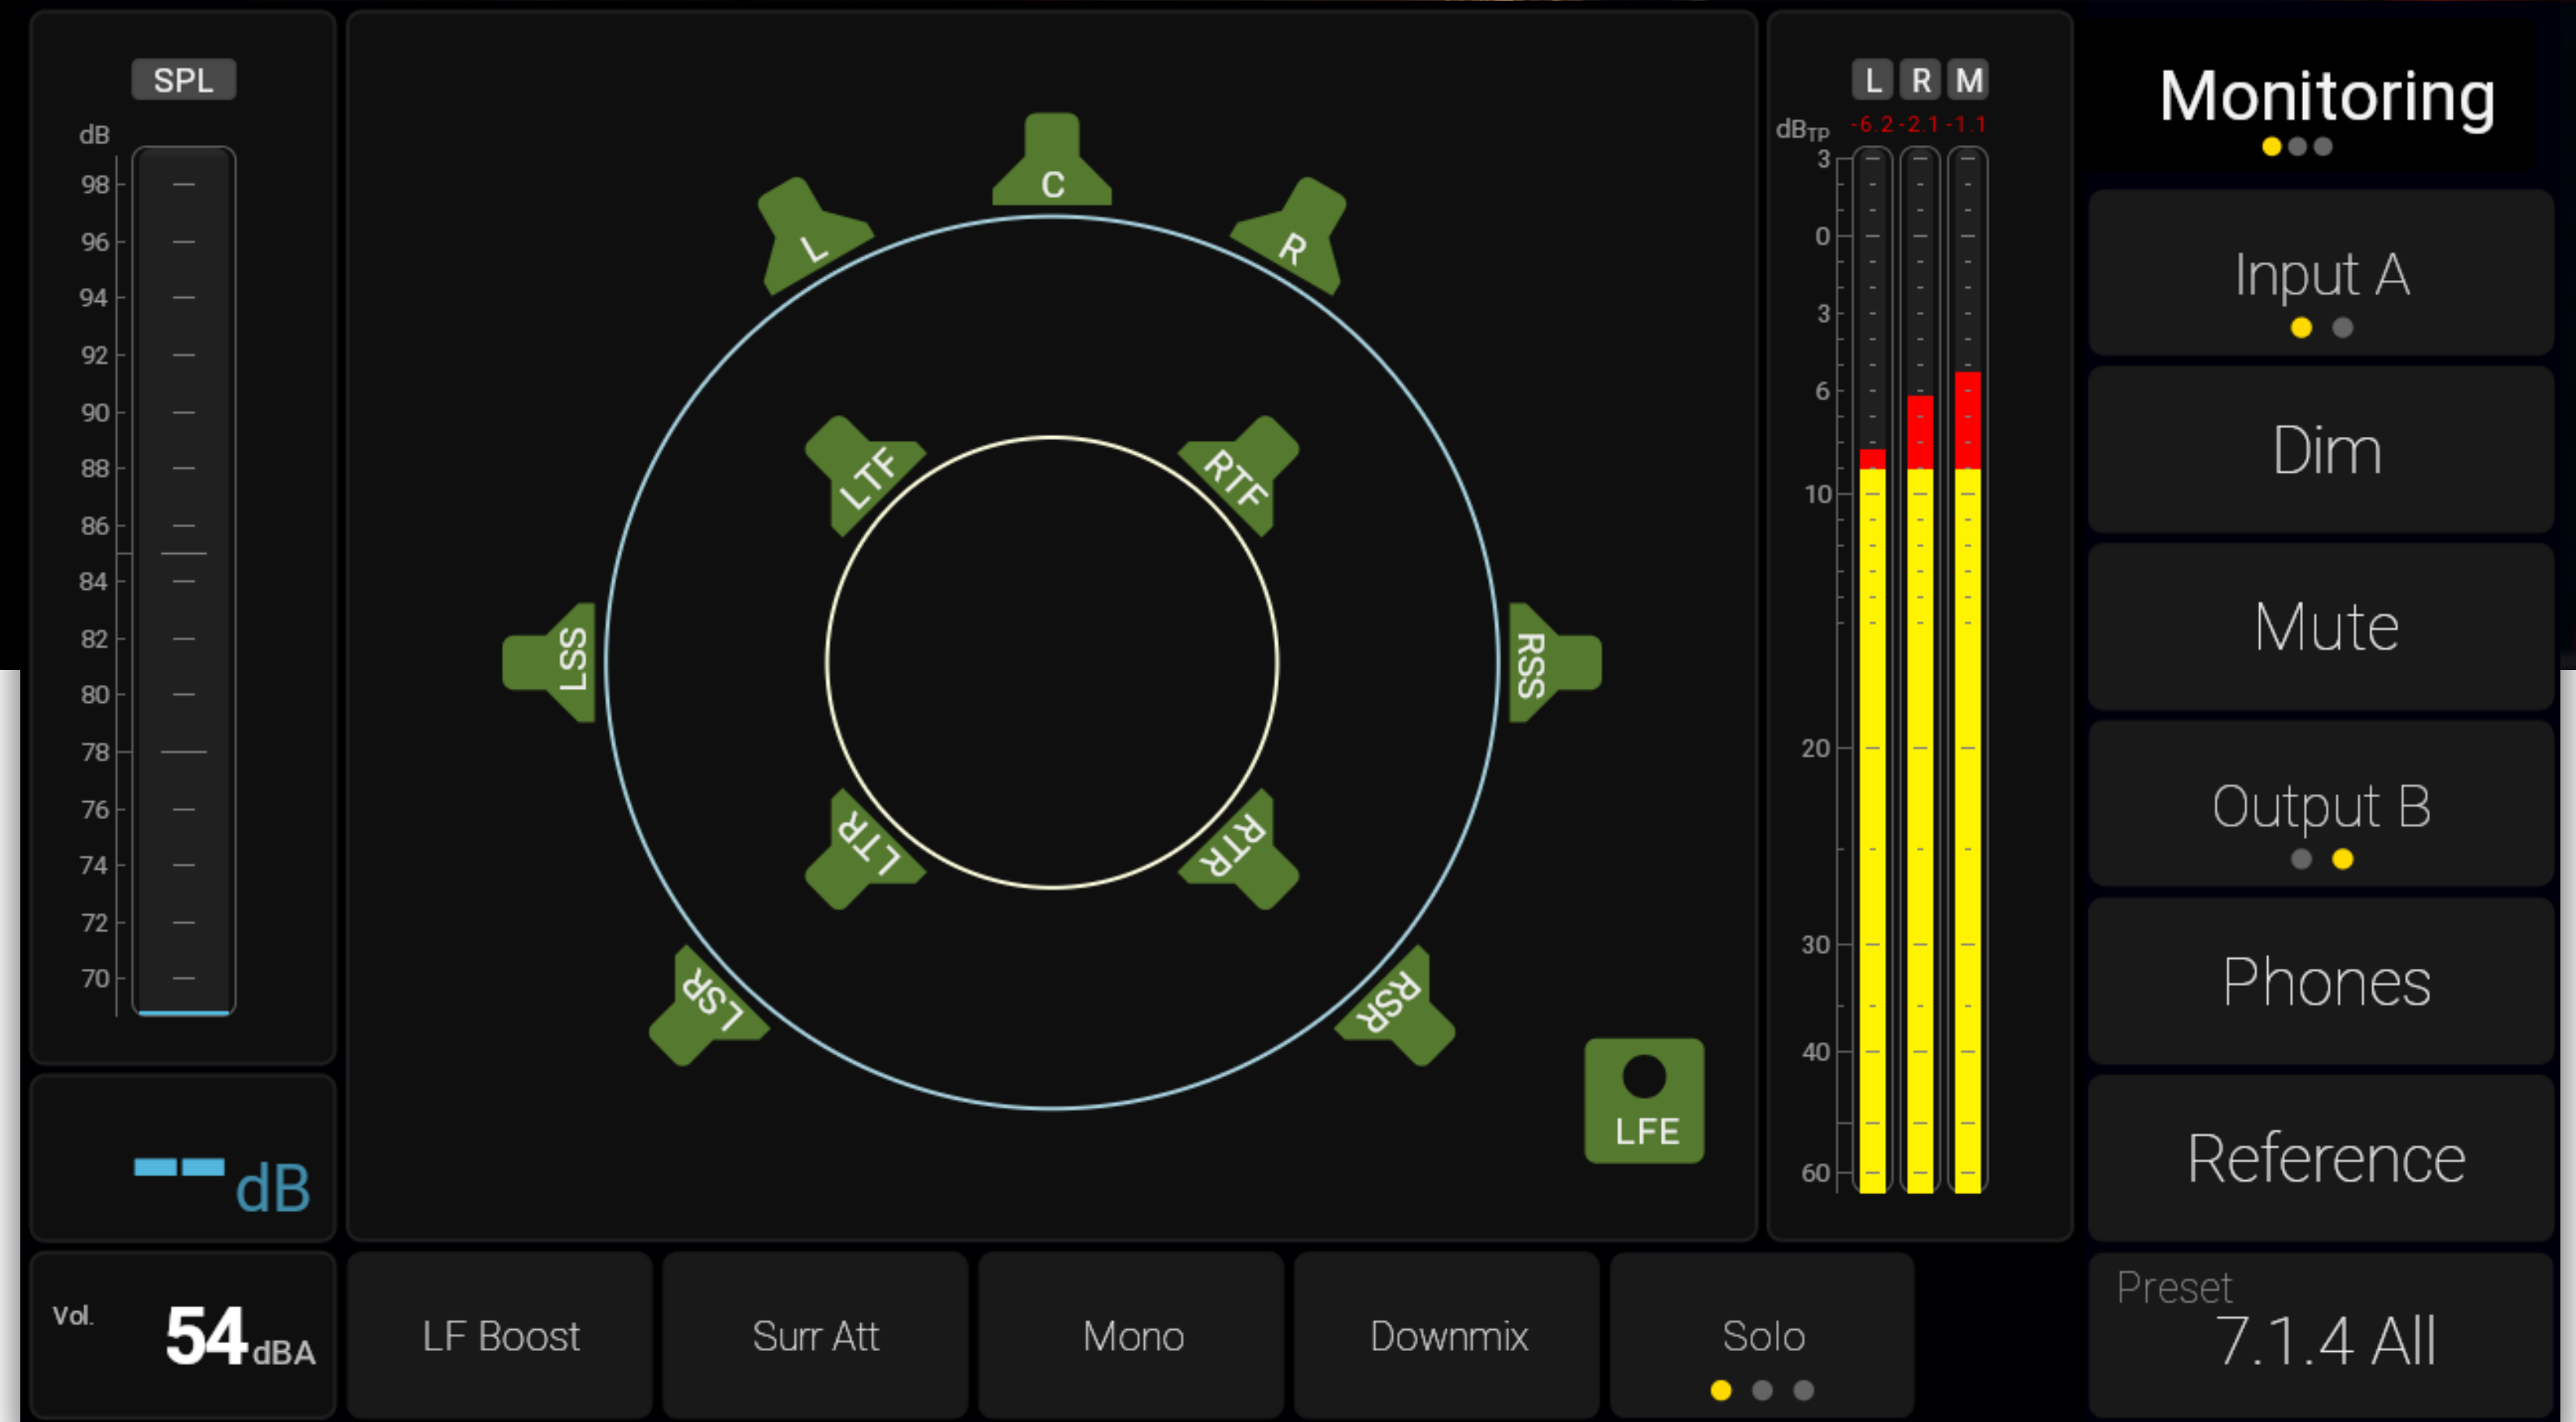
SPL
dB
98
96
94
92
90
88
86
84
82
80
78
76
74
72
70

-- dB

Vol. 54 dBA

C
L
R
LTF
RTF
LSS
RSS
LTR
RTR
LSR
RSR
LFE

L R M
$dB_{TP}$ -6.2 -2.1 -1.1
3
0
3
6
10
20
30
40
60

Monitoring

Input A

Dim

Mute

Output B

Phones

Reference

LF Boost

Surr Att

Mono

Downmix

Solo

Preset
7.1.4 All